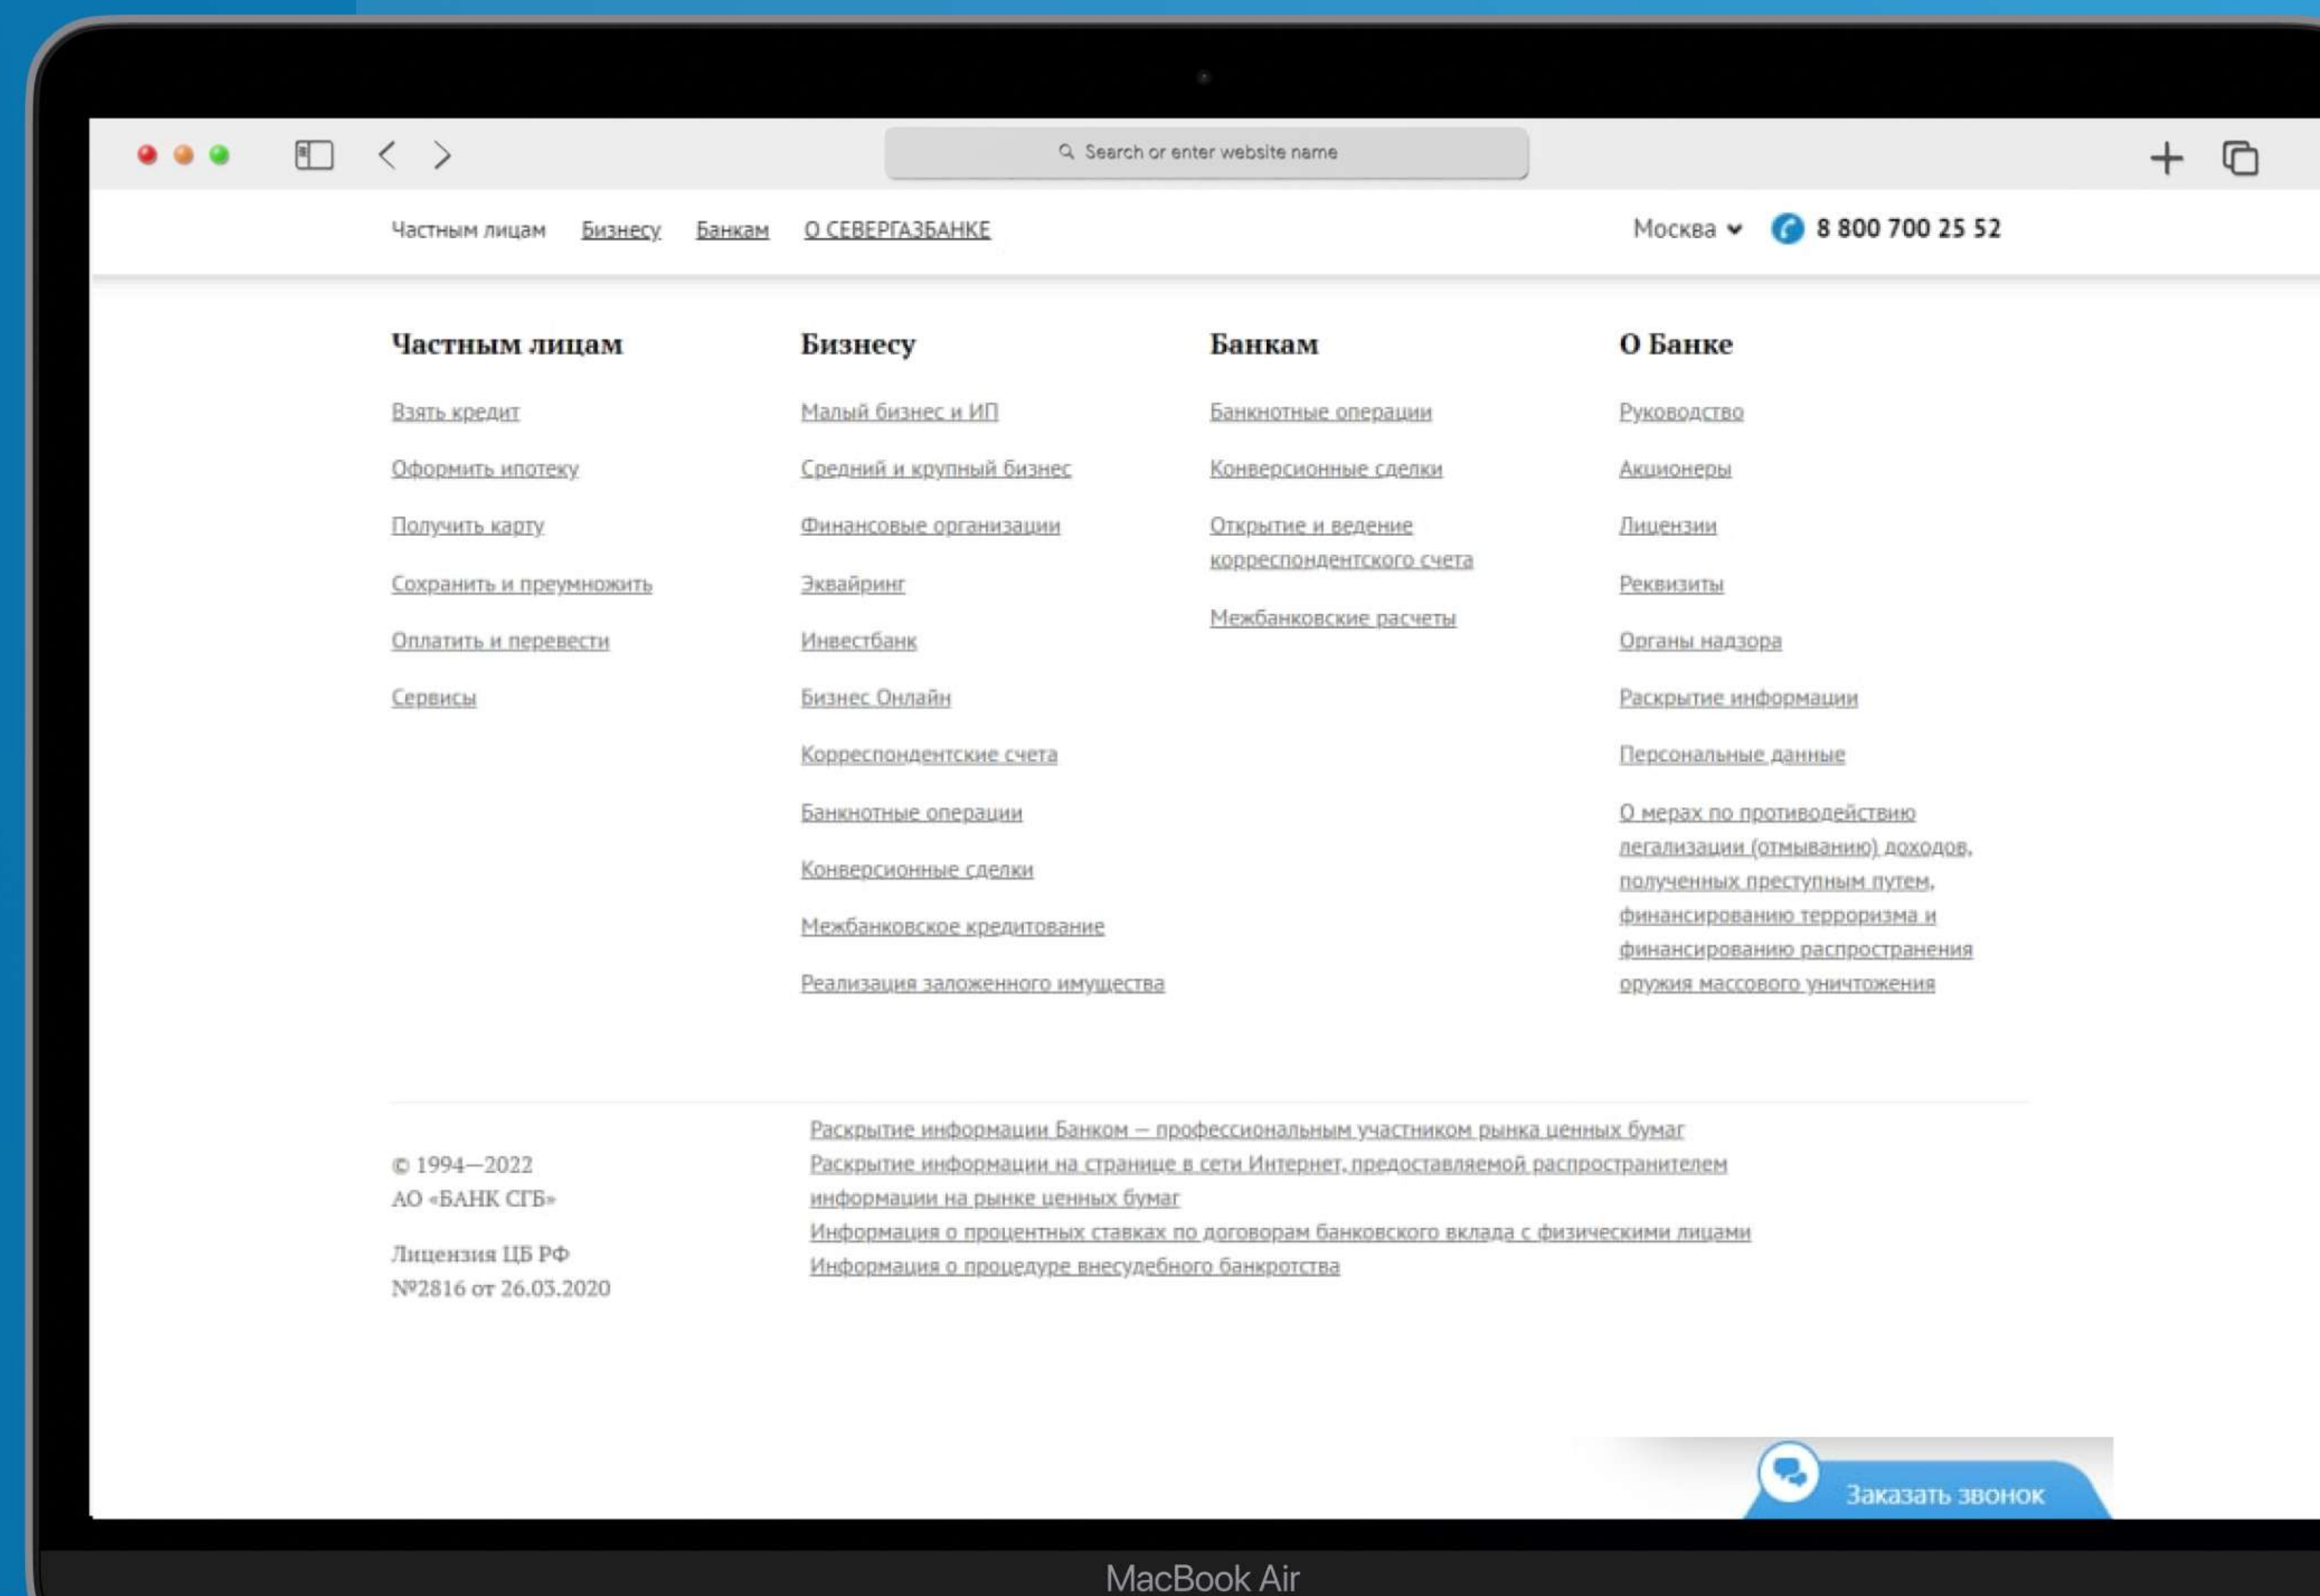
Search or enter website name

Частным лицам Бизнесу Банкам О СЕВЕРГАЗБАНКЕ

Москва 8 800 700 25 52

Частным лицам

Взять кредит

Оформить ипотеку

Получить карту

Сохранить и преумножить

Оплатить и перевести

Сервисы

Бизнесу

Малый бизнес и ИП

Средний и крупный бизнес

Финансовые организации

Эквайринг

Инвестбанк

Бизнес Онлайн

Корреспондентские счета

Банкнотные операции

Конверсионные сделки

Межбанковское кредитование

Реализация заложенного имущества

Банкам

Банкнотные операции

Конверсионные сделки

Открытие и ведение корреспондентского счета

Межбанковские расчеты

О Банке

Руководство

Акционеры

Лицензии

Реквизиты

Органы надзора

Раскрытие информации

Персональные данные

О мерах по противодействию легализации (отмыванию) доходов, полученных преступным путем, финансированию терроризма и финансированию распространения оружия массового уничтожения

© 1994—2022
АО «БАНК СГБ»

Лицензия ЦБ РФ
№2816 от 26.03.2020

Раскрытие информации Банком — профессиональным участником рынка ценных бумаг
Раскрытие информации на странице в сети Интернет, предоставляемой распространителем информации на рынке ценных бумаг
Информация о процентных ставках по договорам банковского вклада с физическими лицами
Информация о процедуре внесудебного банкротства

Заказать звонок

MacBook Air